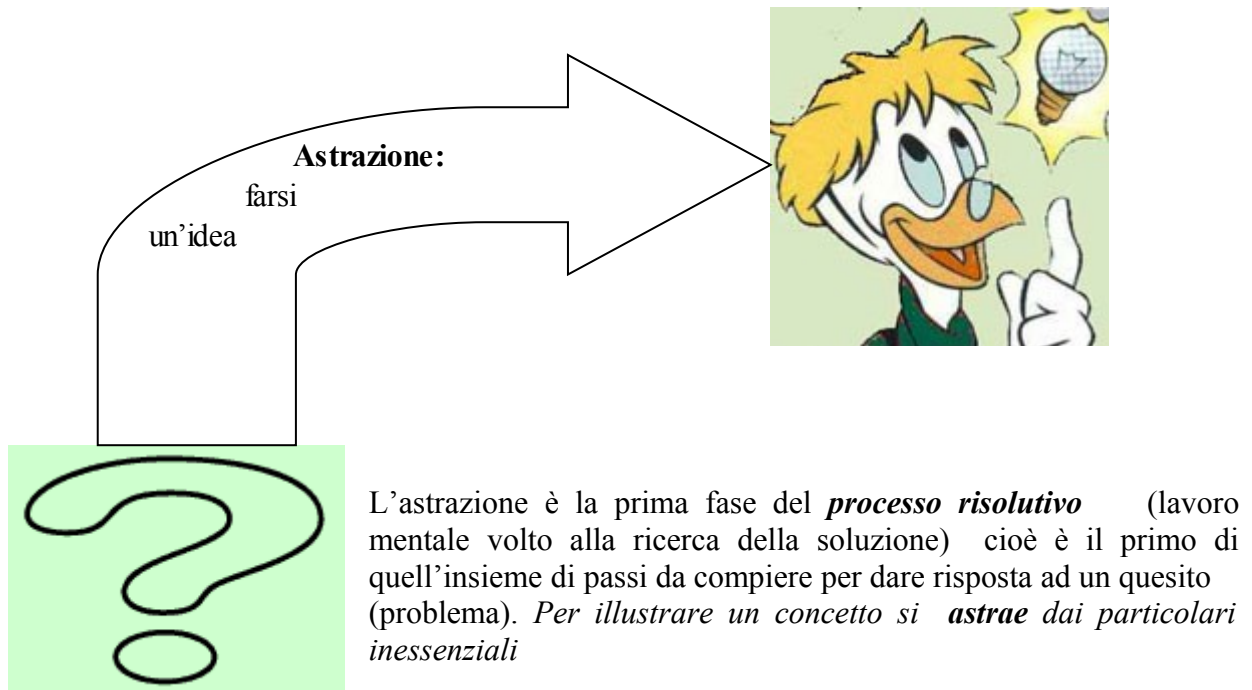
**Astrazione:**
farsi
un'idea

L'astrazione è la prima fase del ***processo risolutivo*** (lavoro mentale volto alla ricerca della soluzione) cioè è il primo di quell'insieme di passi da compiere per dare risposta ad un quesito (problema). *Per illustrare un concetto si* ***astrae*** *dai particolari inessenziali*